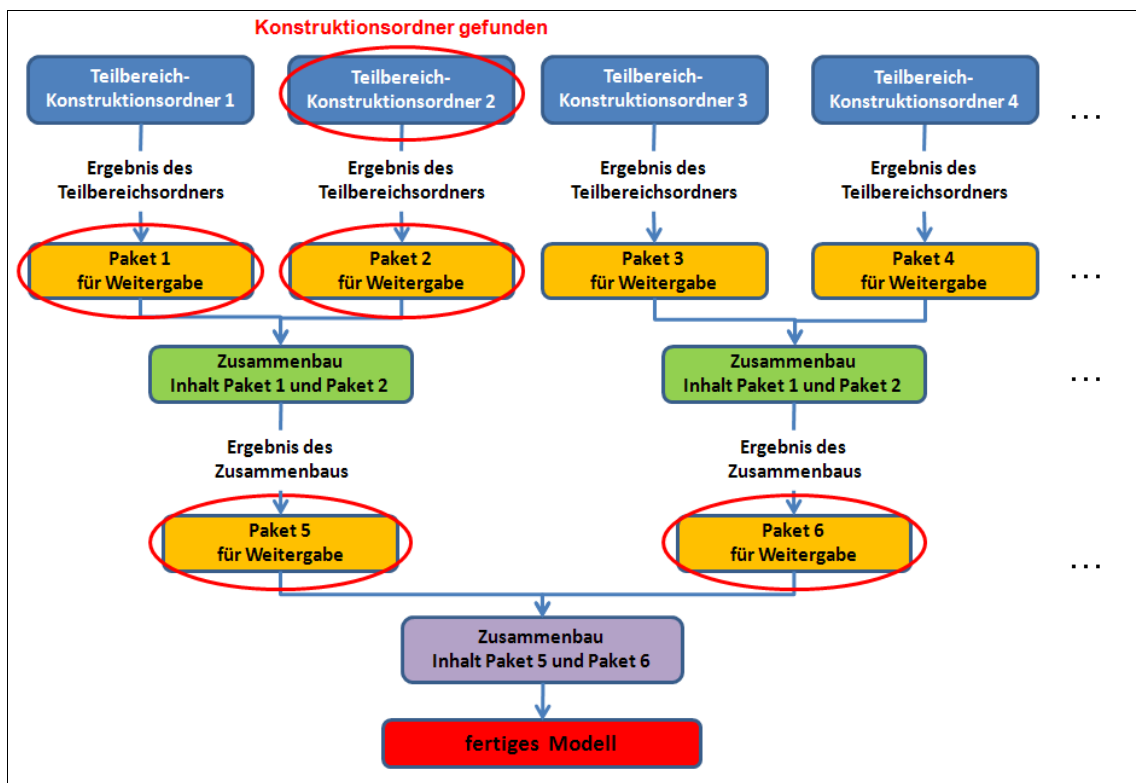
Konstruktionsordner gefunden

Teilbereich-Konstruktionsordner 1

Teilbereich-Konstruktionsordner 2

Teilbereich-Konstruktionsordner 3

Teilbereich-Konstruktionsordner 4

...

Ergebnis des Teilbereichsordners

Ergebnis des Teilbereichsordners

Ergebnis des Teilbereichsordners

Ergebnis des Teilbereichsordners

Paket 1 für Weitergabe

Paket 2 für Weitergabe

Paket 3 für Weitergabe

Paket 4 für Weitergabe

...

Zusammenbau Inhalt Paket 1 und Paket 2

Zusammenbau Inhalt Paket 1 und Paket 2

...

Ergebnis des Zusammenbaus

Ergebnis des Zusammenbaus

Paket 5 für Weitergabe

Paket 6 für Weitergabe

...

Zusammenbau Inhalt Paket 5 und Paket 6

fertiges Modell